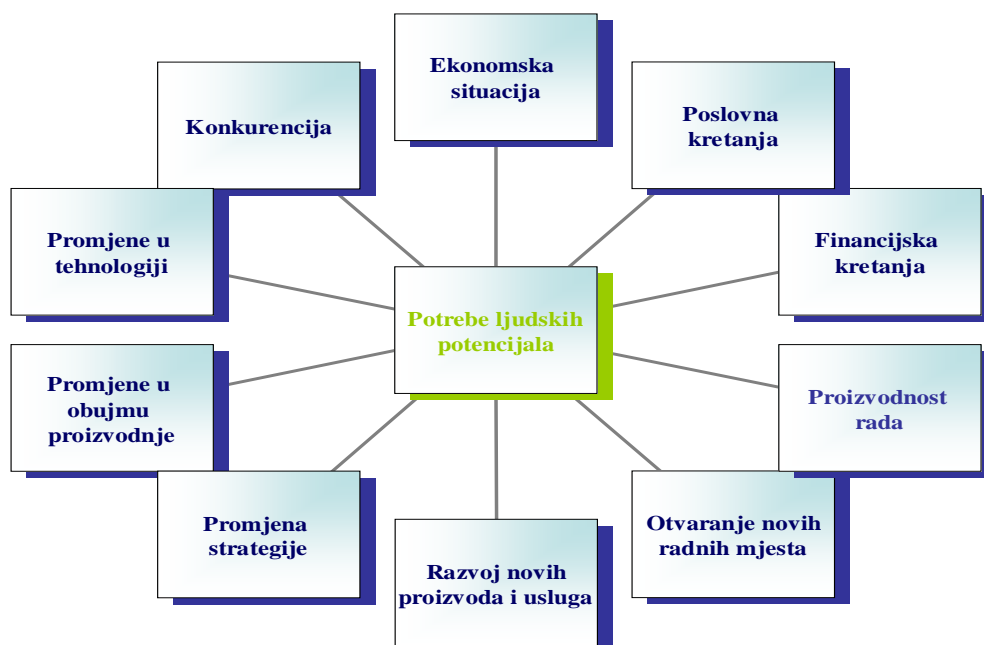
Ekonomska situacija

Konkurencija

Poslovna kretanja

Promjene u tehnologiji

Financijska kretanja

Potrebe ljudskih potencijala

Promjene u obujmu proizvodnje

Proizvodnost rada

Promjena strategije

Otvaranje novih radnih mjesta

Razvoj novih proizvoda i usluga